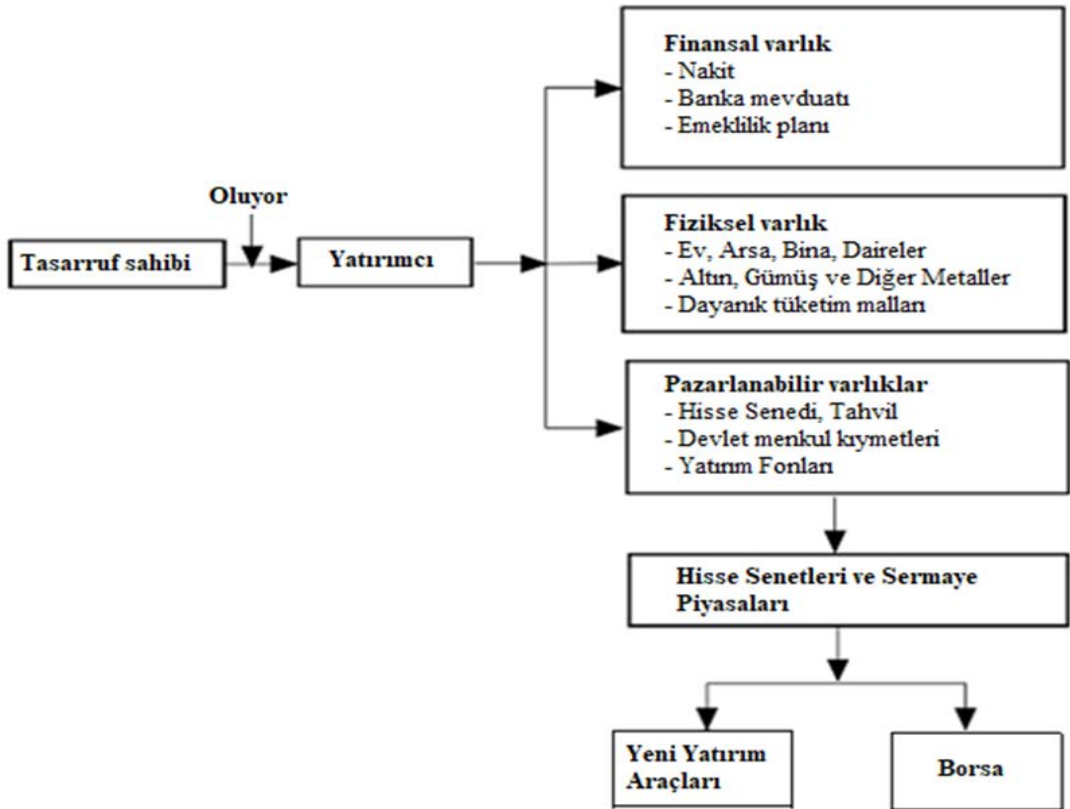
Oluyor

Tasarruf sahibi

Yatırımcı

Finansal varlık
- Nakit
- Banka mevduatı
- Emeklilik planı

Fiziksel varlık
- Ev, Arsa, Bina, Daireler
- Altın, Gümüş ve Diğer Metaller
- Dayanık tüketim malları

Pazarlanabilir varlıklar
- Hisse Senedi, Tahvil
- Devlet menkul kıymetleri
- Yatırım Fonları

Hisse Senetleri ve Sermaye Piyasaları

Yeni Yatırım Araçları

Borsa